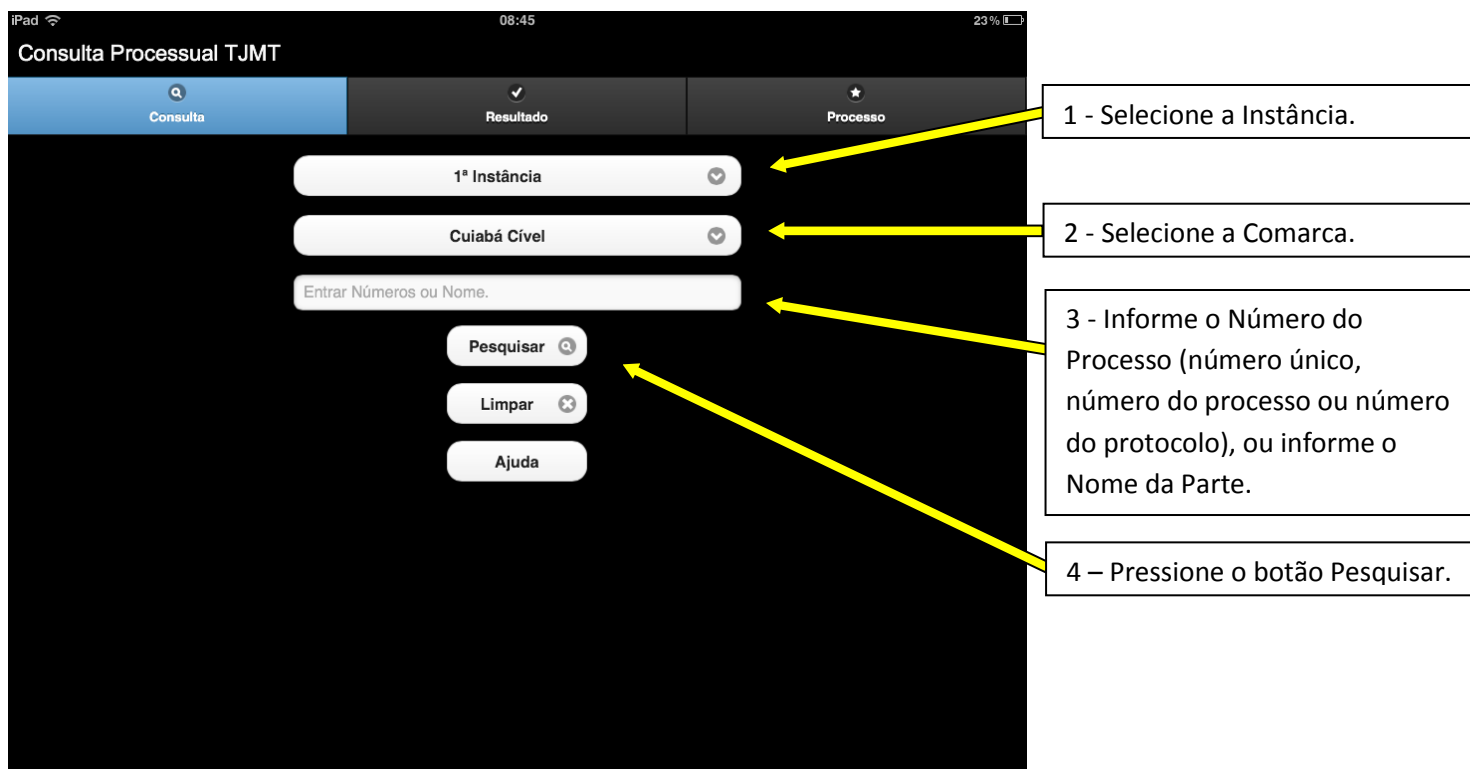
iPad 08:45 23%

Consulta Processual TJMT

Consulta Resultado Processo

1ª Instância

Cuiabá Cível

Entrar Números ou Nome.

Pesquisar

Limpar

Ajuda

1 - Selecione a Instância.

2 - Selecione a Comarca.

3 - Informe o Número do Processo (número único, número do processo ou número do protocolo), ou informe o Nome da Parte.

4 – Pressione o botão Pesquisar.